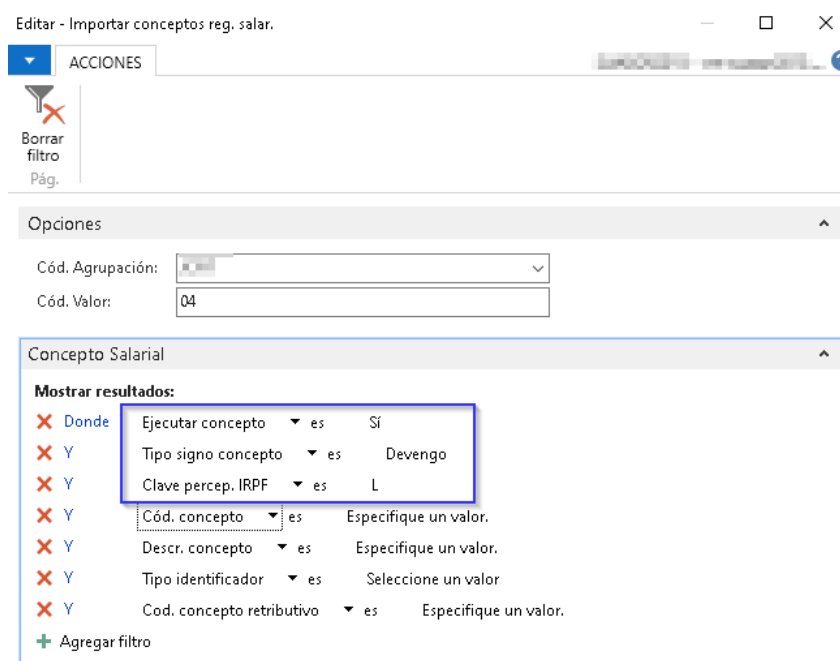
Editar - Importar conceptos reg. salar.

ACCIONES

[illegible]

Borrar filtro

Pág.

Opciones

Cód. Agrupación: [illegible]

Cód. Valor: 04

Concepto Salarial

Mostrar resultados:

Donde Ejecutar concepto es Sí

Y Tipo signo concepto es Devengo

Y Clave percep. IRPF es L

Y Cód. concepto es Especifique un valor.

Y Descr. concepto es Especifique un valor.

Y Tipo identificador es Seleccione un valor

Y Cod. concepto retributivo es Especifique un valor.

Agregar filtro